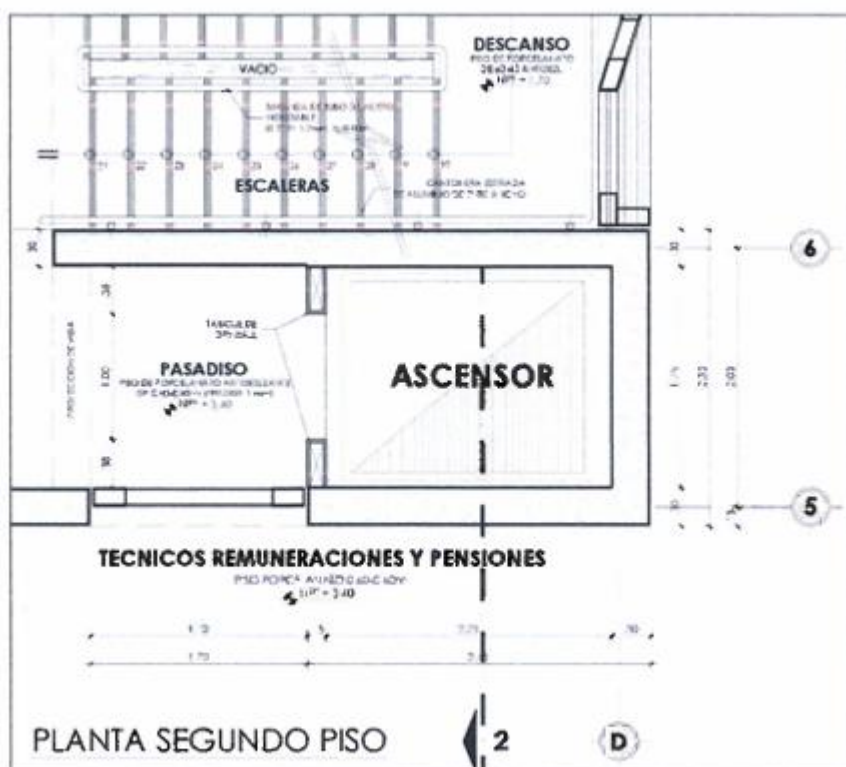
VACIO

DESCANSO
PISO DE PORCELANATO
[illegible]
NPT = 1.70

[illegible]

ESCALERAS

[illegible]

6

TABIQUE DE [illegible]

PASADISO
PISO DE PORCELANATO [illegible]
NPT = 3.40

ASCENSOR

30
1.20
30

30
2.03

5

TECNICOS REMUNERACIONES Y PENSIONES
PISO PORCELANATO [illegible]
NPT = 3.40

1.10
2.25
.30
1.70
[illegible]

PLANTA SEGUNDO PISO

2

D